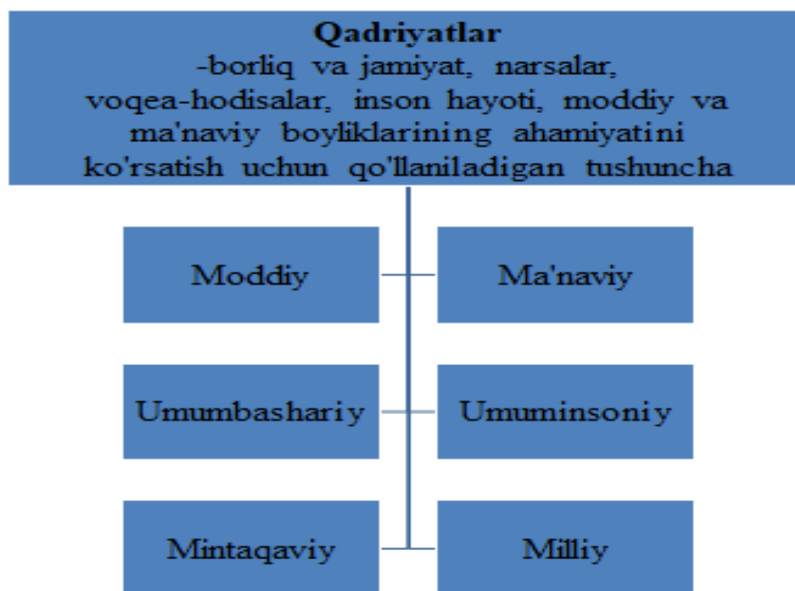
**Qadriyatlar**
-borliq va jamiyat, narsalar, voqea-hodisalar, inson hayoti, moddiy va ma'naviy boyliklarining ahamiyatini ko'rsatish uchun qo'llaniladigan tushuncha

Moddiy

Ma'naviy

Umumbashariy

Umuminsoniy

Mintaqaviy

Milliy